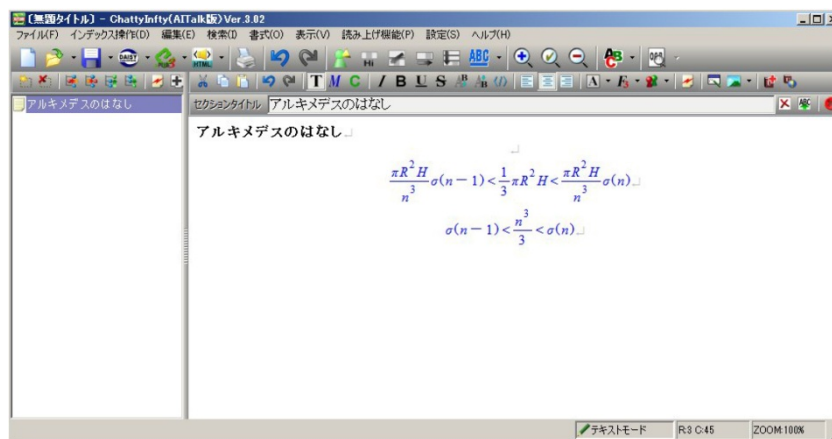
[無題タイトル] - ChattyInfty(AITalk版) Ver.3.02

ファイル(F) インデックス操作(D) 編集(E) 検索(I) 書式(O) 表示(V) 読み上げ機能(P) 設定(S) ヘルプ(H)

DAISY HTML ABC

T M C / B U S

アルキメデスのはなし

セクションタイトル アルキメデスのはなし

アルキメデスのはなし

$\frac{\pi R^2 H}{n^3}\sigma(n-1) < \frac{1}{3}\pi R^2 H < \frac{\pi R^2 H}{n^3}\sigma(n)$

$\sigma(n-1) < \frac{n^3}{3} < \sigma(n)$

テキストモード R:3 C:45 ZOOM:100%